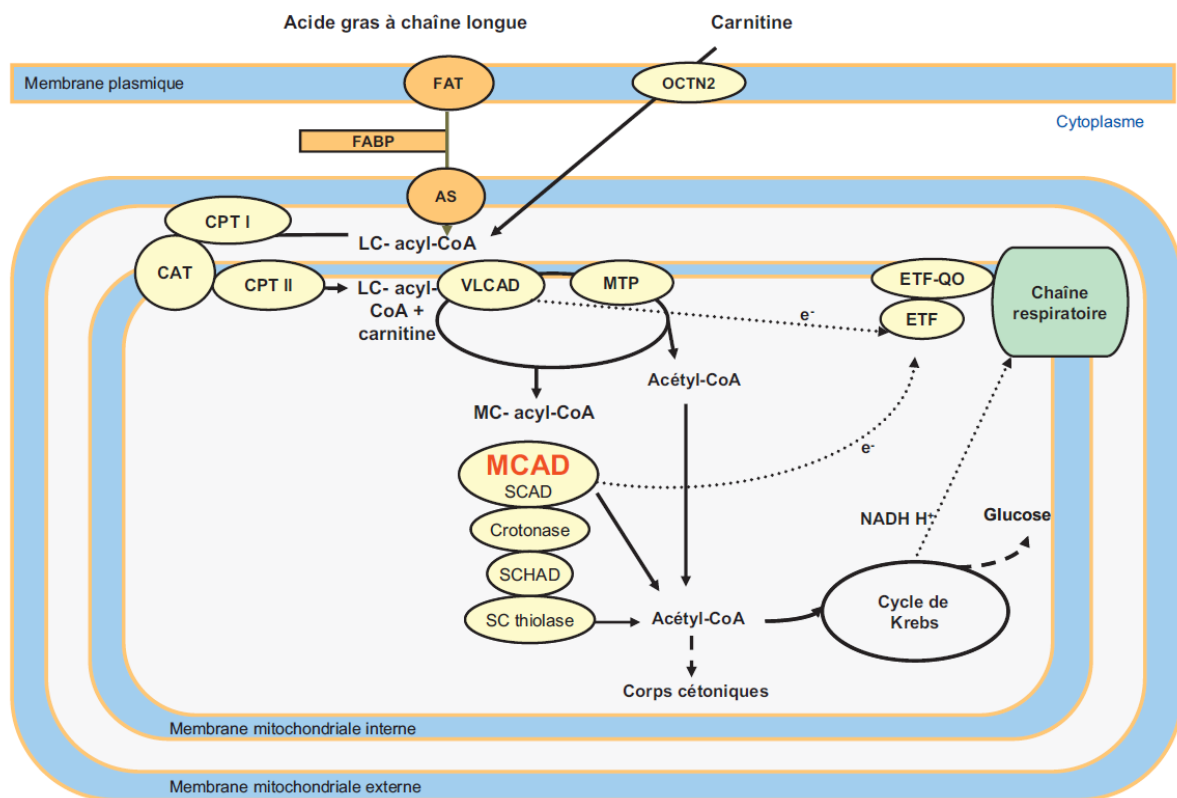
Acide gras à chaîne longue

Carnitine

Membrane plasmique

FAT

OCTN2

Cytoplasme

FABP

AS

CPT I

LC- acyl-CoA

CAT

CPT II

LC- acyl-CoA + carnitine

VLCAD

MTP

ETF-QO

ETF

Chaîne respiratoire

$e^-$

Acétyl-CoA

MC- acyl-CoA

$e^-$

MCAD

SCAD

Crotonase

SCHAD

SC thiolase

NADH $H^+$

Glucose

Acétyl-CoA

Cycle de Krebs

Corps cétoniques

Membrane mitochondriale interne

Membrane mitochondriale externe